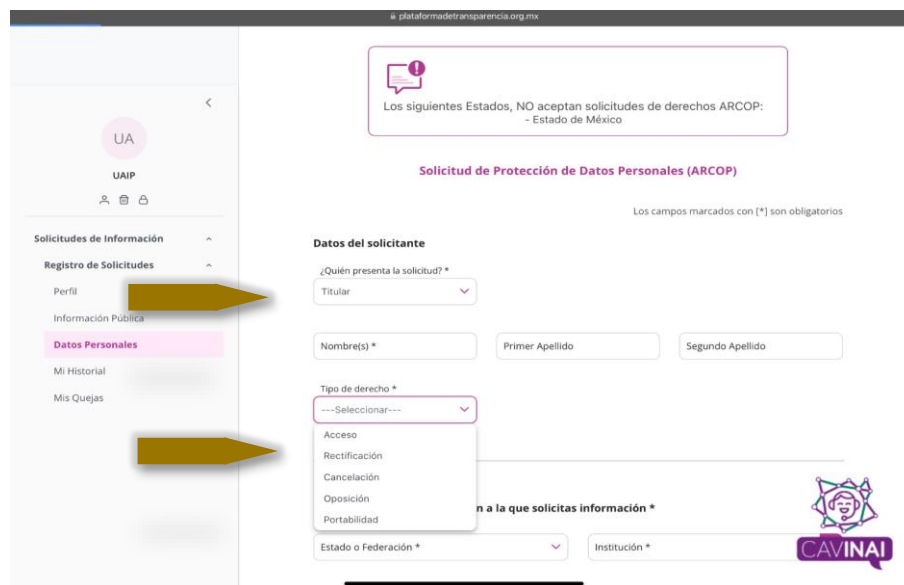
plataformadetransparencia.org.mx

<

UA

UAIP

Solicitudes de Información

Registro de Solicitudes

Perfil

Información Pública

Datos Personales

Mi Historial

Mis Quejas

Los siguientes Estados, NO aceptan solicitudes de derechos ARCOP:
- Estado de México

Solicitud de Protección de Datos Personales (ARCOP)

Los campos marcados con [*] son obligatorios

Datos del solicitante

¿Quién presenta la solicitud? *

Titular

Nombre(s) *

Primer Apellido

Segundo Apellido

Tipo de derecho *

---Seleccionar---

Acceso

Rectificación

Cancelación

Oposición

Portabilidad

n a la que solicitas información *

Estado o Federación *

Institución *

CAVINAI